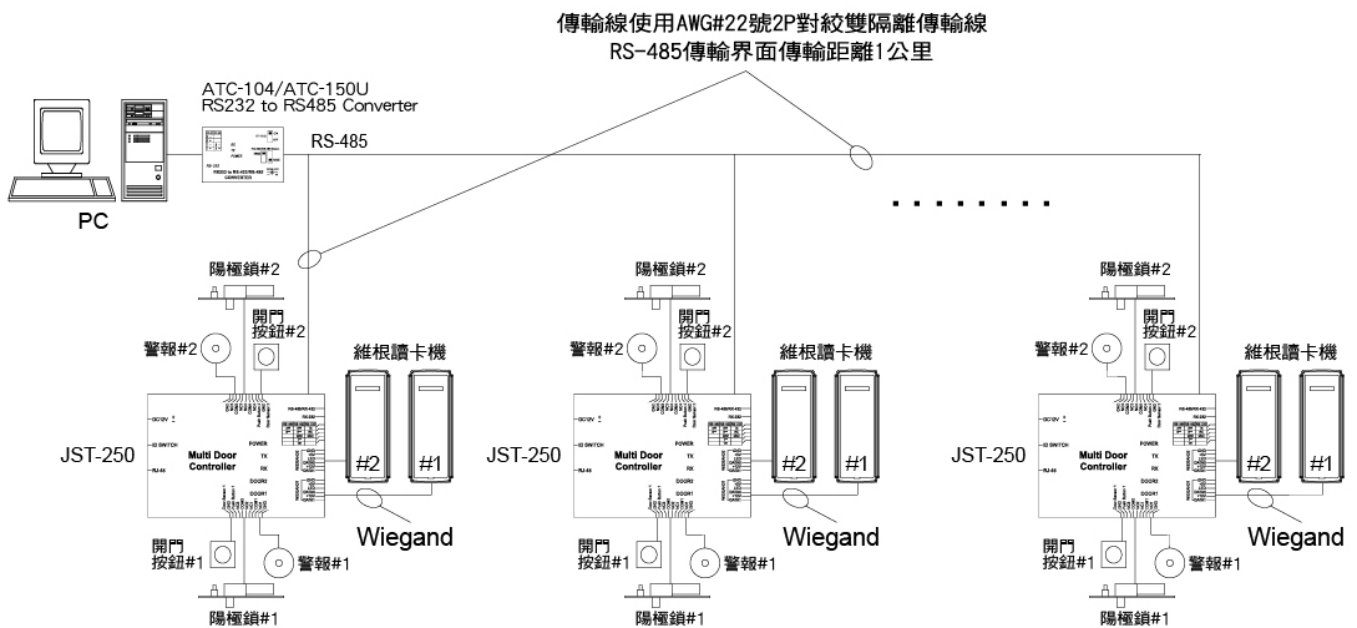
傳輸線使用AWG#22號2P對絞雙隔離傳輸線
RS-485傳輸界面傳輸距離1公里

ATC-104/ATC-150U
RS232 to RS485 Converter

RS-485

PC

. . . . . . . .

陽極鎖#2
開門
按鈕#2
警報#2
維根讀卡機
JST-250
Multi Door Controller
POWER
TX
RX
DOOR2
DOOR1
#2
#1
Wiegand
開門
按鈕#1
警報#1
陽極鎖#1

陽極鎖#2
開門
按鈕#2
警報#2
維根讀卡機
JST-250
Multi Door Controller
POWER
TX
RX
DOOR2
DOOR1
#2
#1
Wiegand
開門
按鈕#1
警報#1
陽極鎖#1

陽極鎖#2
開門
按鈕#2
警報#2
維根讀卡機
JST-250
Multi Door Controller
POWER
TX
RX
DOOR2
DOOR1
#2
#1
Wiegand
開門
按鈕#1
警報#1
陽極鎖#1